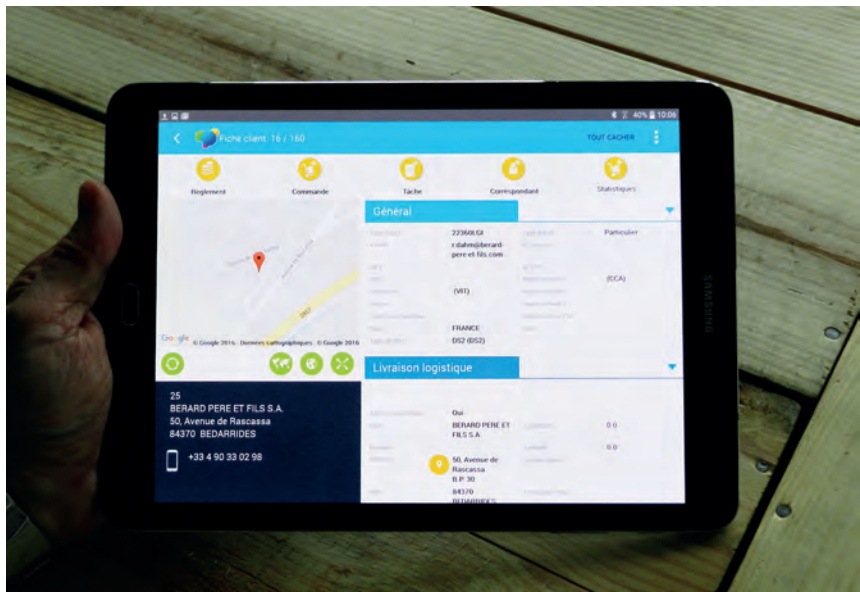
40% 10:06

Fiche client 16 / 160

TOUT CACHER

Règlement

Commande

Tâche

Correspondant

Statistiques

Google © Google 2016 - Données cartographiques © Google 2016

Général

22360LGI

r.dahm@berard-pere et fils.com

Particulier

(VIT)

(CCA)

FRANCE

DS2 (DS2)

Livraison logistique

Oui

BERARD PERE ET FILS S.A

0.0

0.0

50, Avenue de Rascassa B.P. 30

84370 BEDARRIDES

25
BERARD PERE ET FILS S.A.
50, Avenue de Rascassa
84370 BEDARRIDES

+33 4 90 33 02 98

SAMSUNG